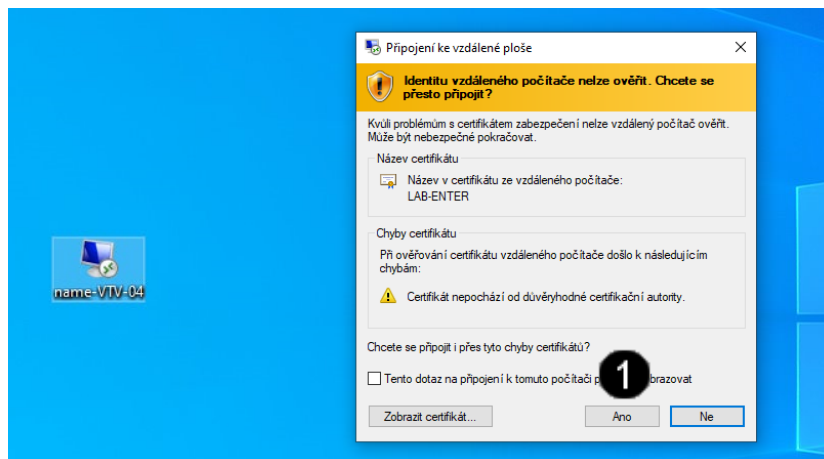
name-VTV-04

Připojení ke vzdálené ploše

Identitu vzdáleného počítače nelze ověřit. Chcete se přesto připojit?

Kvůli problémům s certifikátem zabezpečení nelze vzdálený počítač ověřit. Může být nebezpečné pokračovat.

Název certifikátu

Název v certifikátu ze vzdáleného počítače:
LAB-ENTER

Chyby certifikátu

Při ověřování certifikátu vzdáleného počítače došlo k následujícím chybám:

Certifikát nepochází od důvěryhodné certifikační autority.

Chcete se připojit i přes tyto chyby certifikátů?

Tento dotaz na připojení k tomuto počítači p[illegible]brazovat

1

Zobrazit certifikát...

Ano

Ne